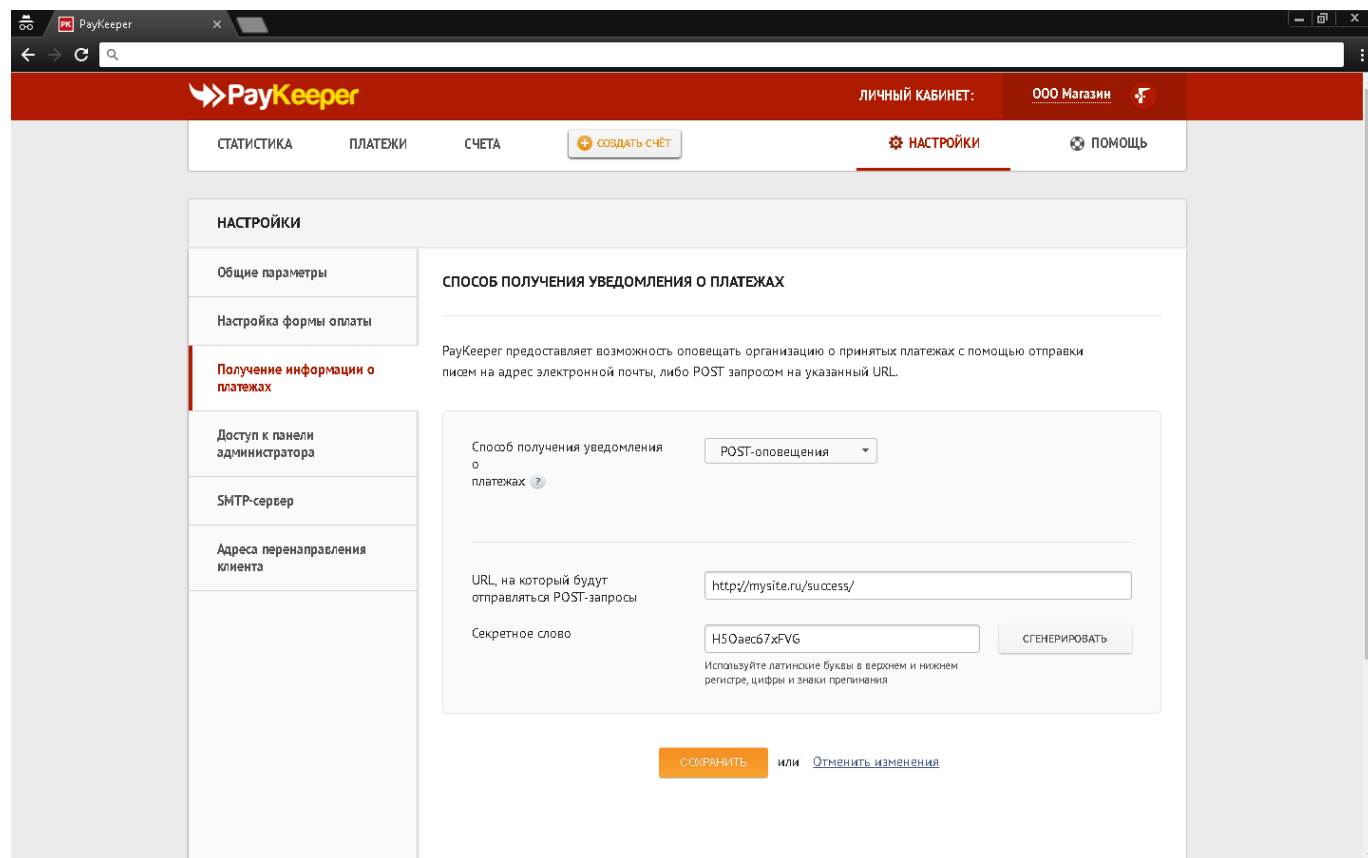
PK PayKeeper ×

PayKeeper

ЛИЧНЫЙ КАБИНЕТ: ООО Магазин

СТАТИСТИКА ПЛАТЕЖИ СЧЕТА СОЗДАТЬ СЧЁТ НАСТРОЙКИ ПОМОЩЬ

НАСТРОЙКИ

Общие параметры

Настройка формы оплаты

Получение информации о платежах

Доступ к панели администратора

SMTP-сервер

Адреса перенаправления клиента

СПОСОБ ПОЛУЧЕНИЯ УВЕДОМЛЕНИЯ О ПЛАТЕЖАХ

PayKeeper предоставляет возможность оповещать организацию о принятых платежах с помощью отправки писем на адрес электронной почты, либо POST запросом на указанный URL.

Способ получения уведомления о платежах ?

POST-оповещения

URL, на который будут отправляться POST-запросы

http://mysite.ru/success/

Секретное слово

H5Oaec67xFVG

СГЕНЕРИРОВАТЬ

Используйте латинские буквы в верхнем и нижнем регистре, цифры и знаки препинания

СОХРАНИТЬ или Отменить изменения